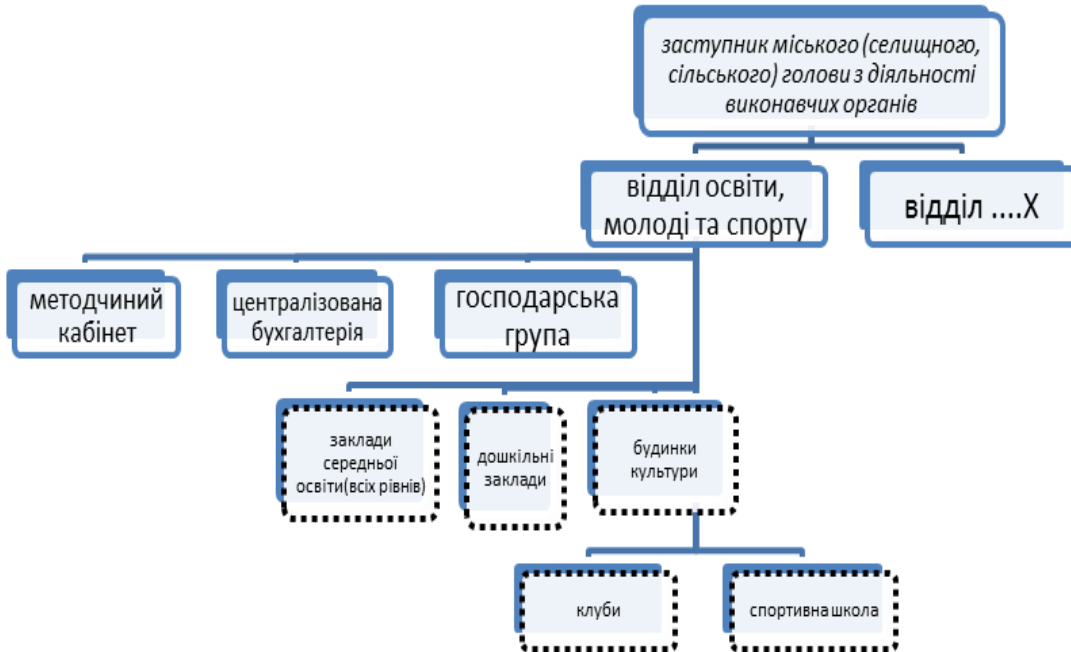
заступник міського (селищного, сільського) голови з діяльності виконавчих органів

відділ освіти, молоді та спорту

відділ ....Х

методчиний кабінет

централізована бухгалтерія

господарська група

заклади середньої освіти(всіх рівнів)

дошкільні заклади

будинки культури

клуби

спортивна школа